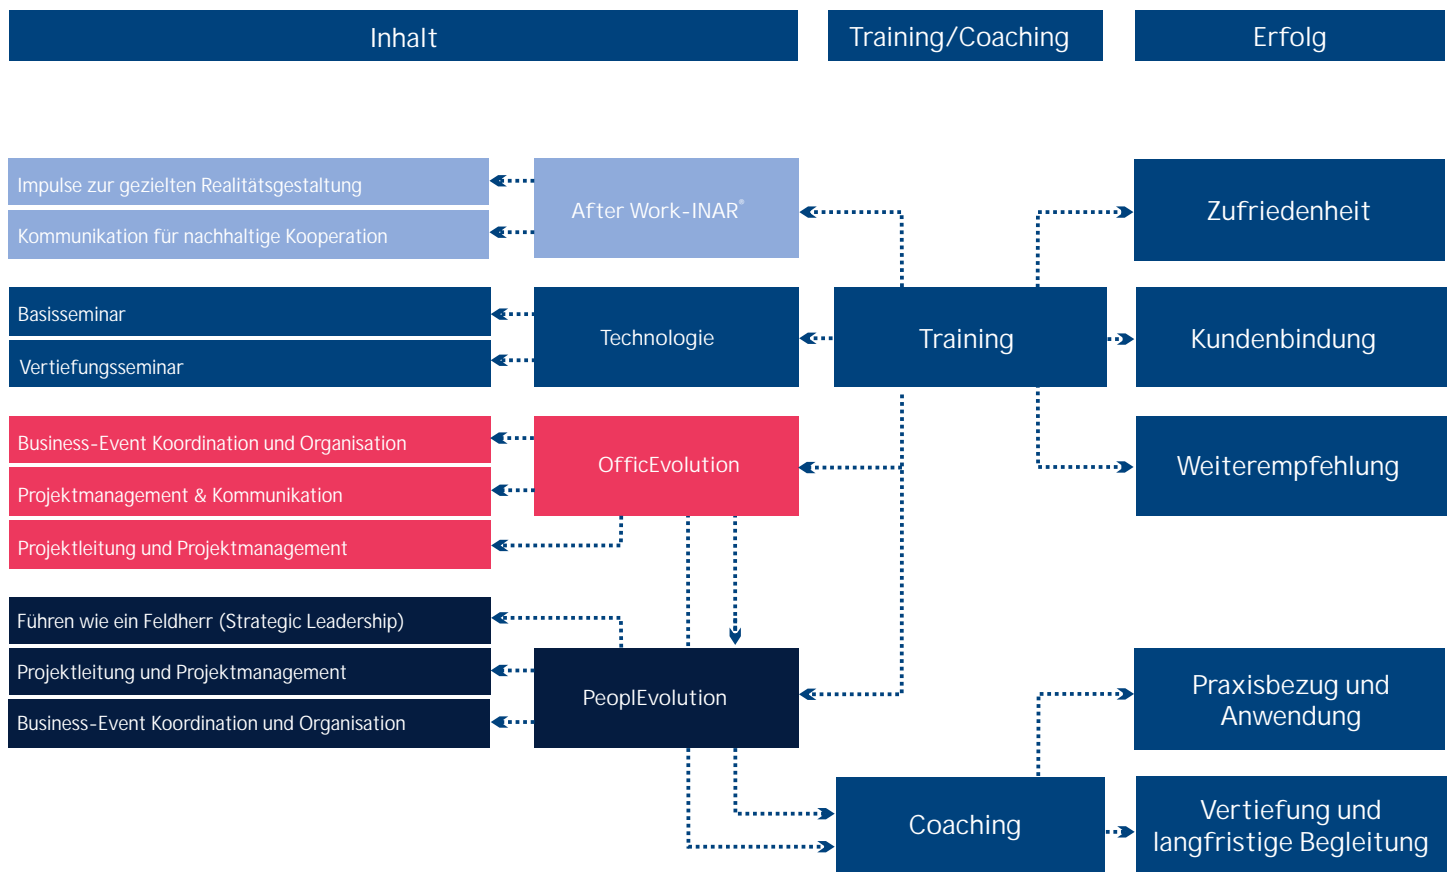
Inhalt

Training/Coaching

Erfolg

Impulse zur gezielten Realitätsgestaltung

Kommunikation für nachhaltige Kooperation

After Work-INAR®

Zufriedenheit

Basisseminar

Vertiefungsseminar

Technologie

Training

Kundenbindung

Business-Event Koordination und Organisation

Projektmanagement & Kommunikation

Projektleitung und Projektmanagement

OfficEvolution

Weiterempfehlung

Führen wie ein Feldherr (Strategic Leadership)

Projektleitung und Projektmanagement

Business-Event Koordination und Organisation

PeoplEvolution

Praxisbezug und Anwendung

Coaching

Vertiefung und langfristige Begleitung